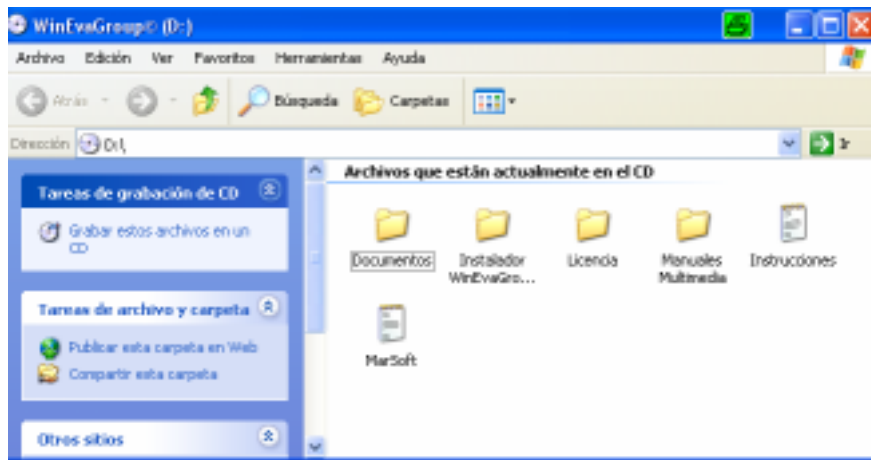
WinEvaGroup© (D:)

Archivo Edición Ver Favoritos Herramientas Ayuda

Atrás Búsqueda Carpetas

Dirección D:\ Ir

Tareas de grabación de CD

Grabar estos archivos en un CD

Tareas de archivo y carpeta

Publicar esta carpeta en Web

Compartir esta carpeta

Otros sitios

Archivos que están actualmente en el CD

Documentos

Instalador WinEvaGro...

Licencia

Manuales Multimedia

Instrucciones

MarSoft